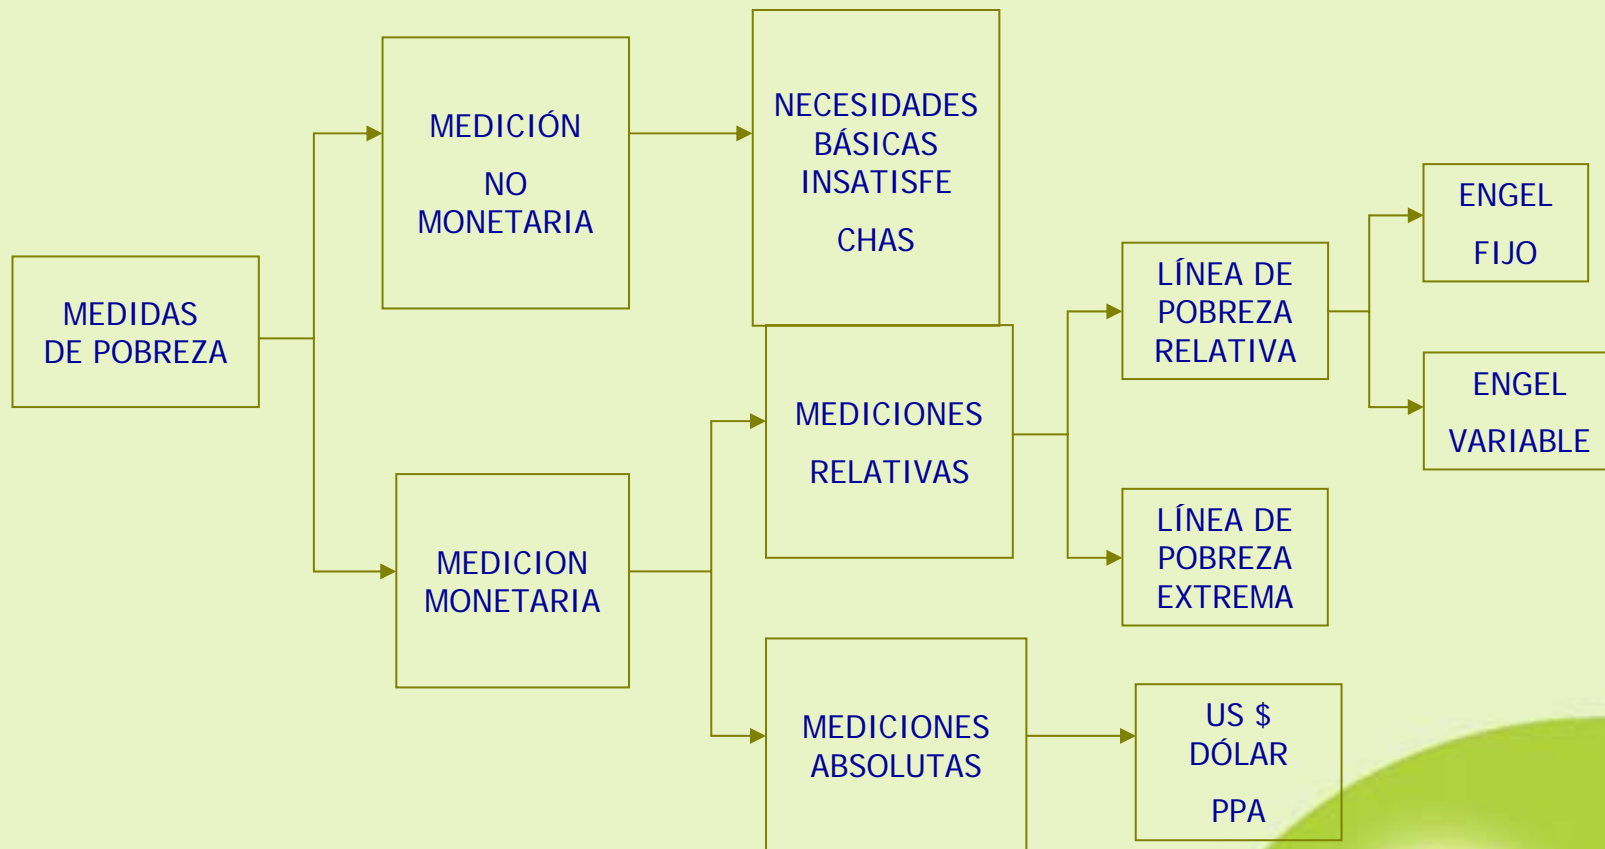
MEDIDAS DE POBREZA

MEDICIÓN

NO MONETARIA

NECESIDADES BÁSICAS INSATISFE

CHAS

MEDICION MONETARIA

MEDICIONES

RELATIVAS

LÍNEA DE POBREZA RELATIVA

ENGEL

FIJO

ENGEL

VARIABLE

LÍNEA DE POBREZA EXTREMA

MEDICIONES ABSOLUTAS

US $ DÓLAR

PPA